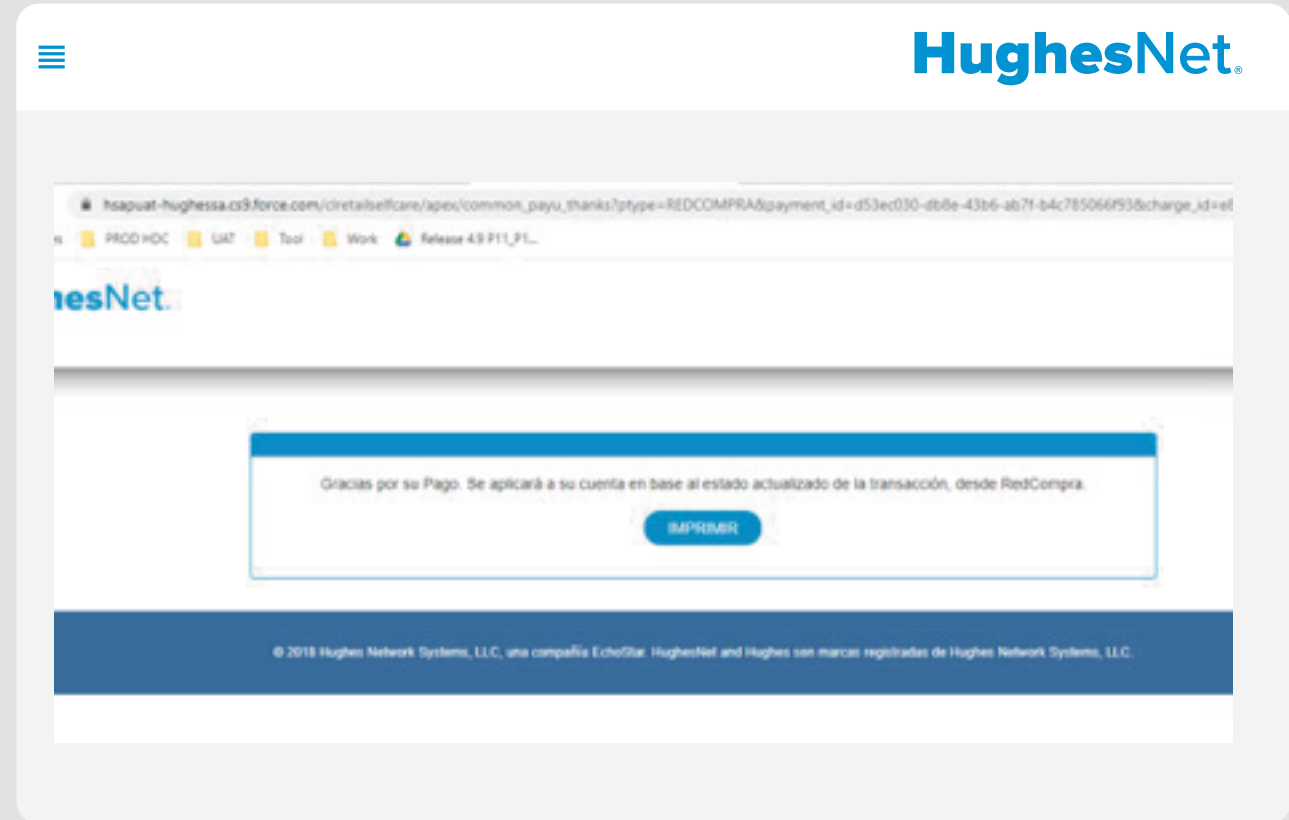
HughesNet.

hsapuat-hughessa.cs9.force.com/clretailselfcare/apex/common_payu_thanks?ptype=REDCOMPRA&payment_id=d53ec030-db8e-43b6-ab7f-b4c785066f93&charge_id=e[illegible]

PROD HOC UAT Tool Work Release 4.9 P11_P1...

hesNet.

Gracias por su Pago. Se aplicará a su cuenta en base al estado actualizado de la transacción, desde RedCompra.

IMPRIMIR

© 2018 Hughes Network Systems, LLC, una compañía EchoStar. HughesNet and Hughes son marcas registradas de Hughes Network Systems, LLC.